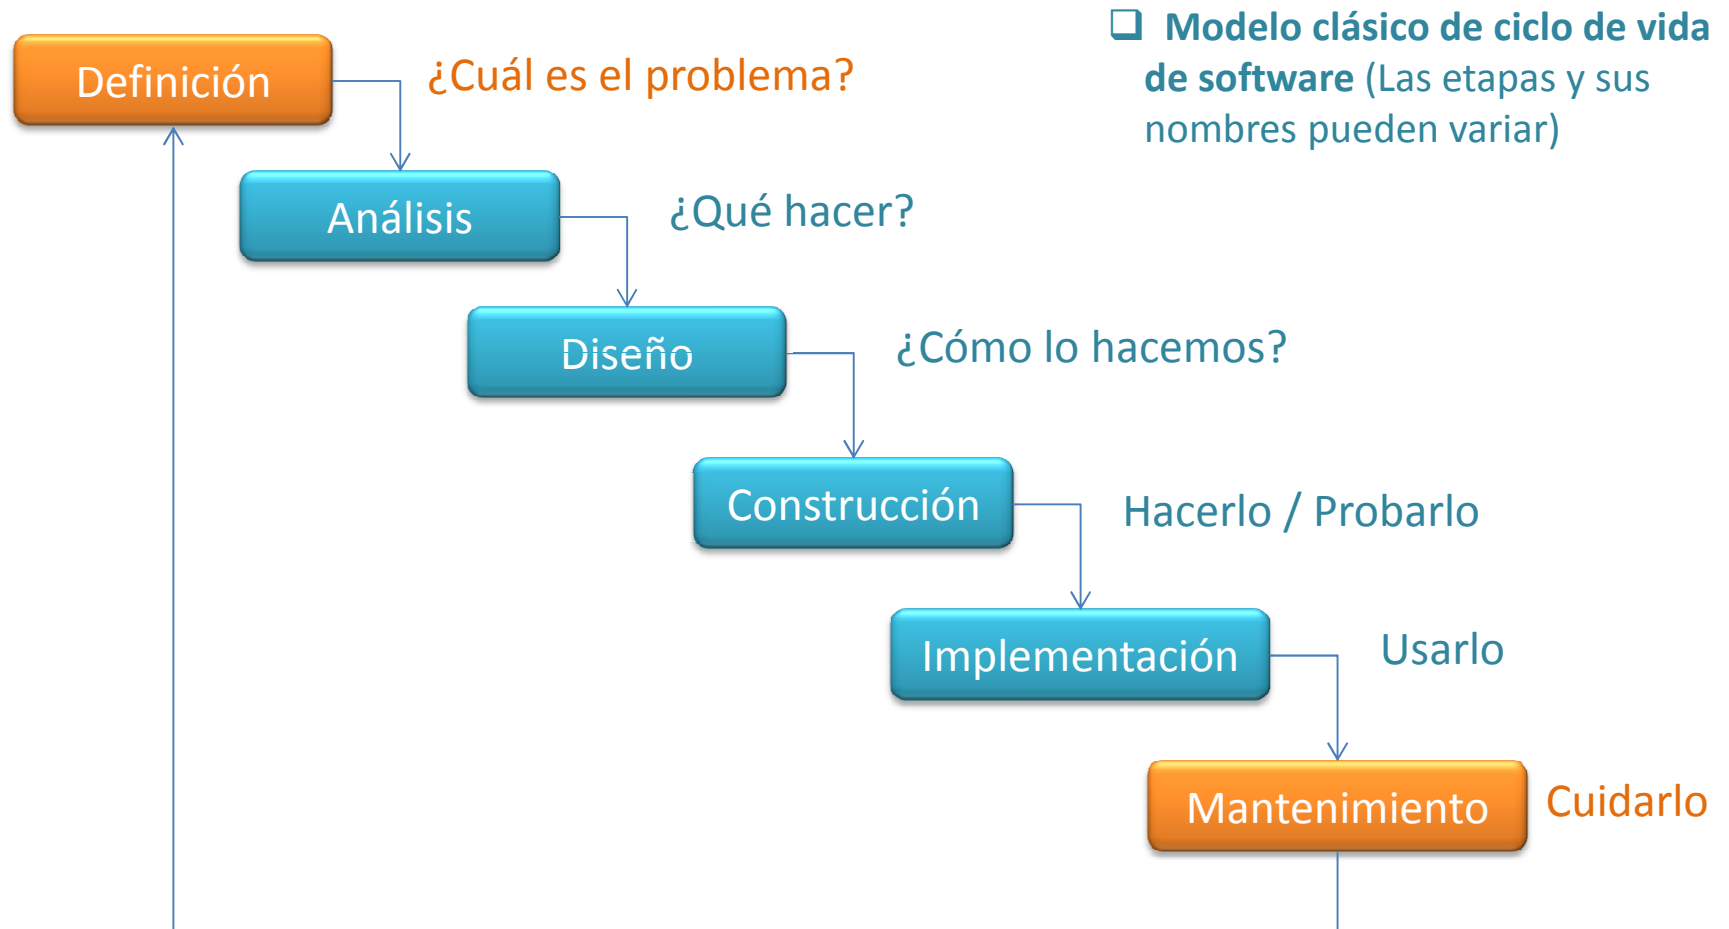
❑ **Modelo clásico de ciclo de vida de software** (Las etapas y sus nombres pueden variar)

Definición
¿Cuál es el problema?

Análisis
¿Qué hacer?

Diseño
¿Cómo lo hacemos?

Construcción
Hacerlo / Probarlo

Implementación
Usarlo

Mantenimiento
Cuidarlo